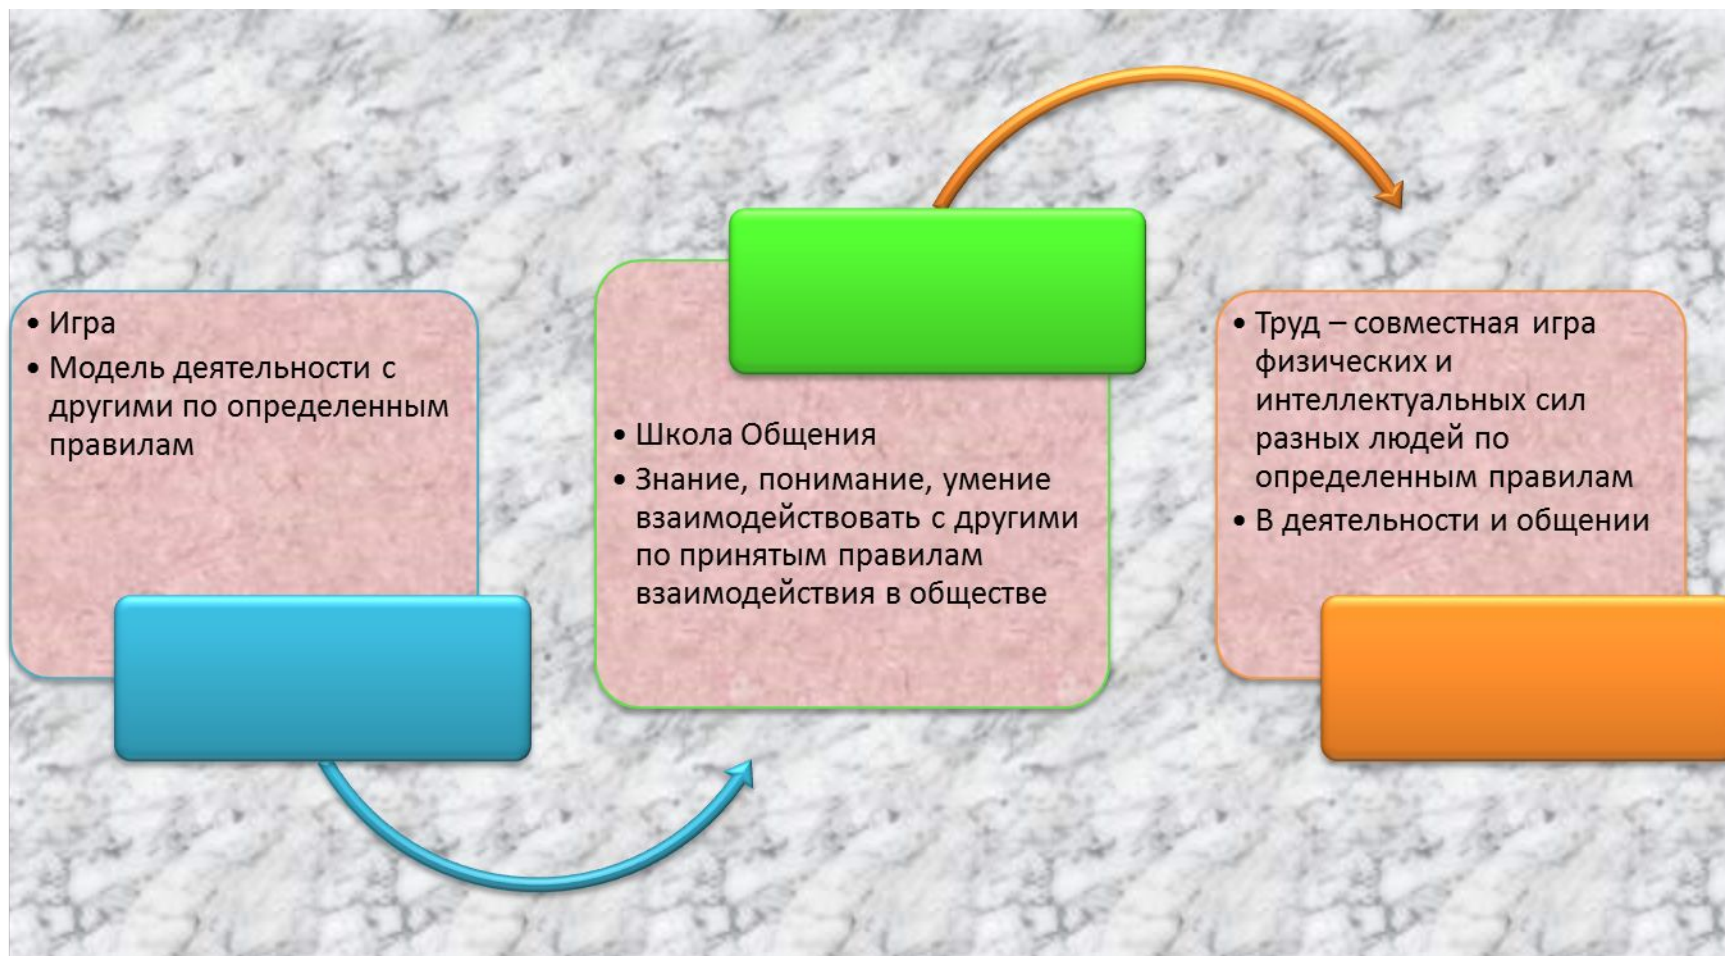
• Игра
• Модель деятельности с другими по определенным правилам

• Школа Общения
• Знание, понимание, умение взаимодействовать с другими по принятым правилам взаимодействия в обществе

• Труд – совместная игра физических и интеллектуальных сил разных людей по определенным правилам
• В деятельности и общении